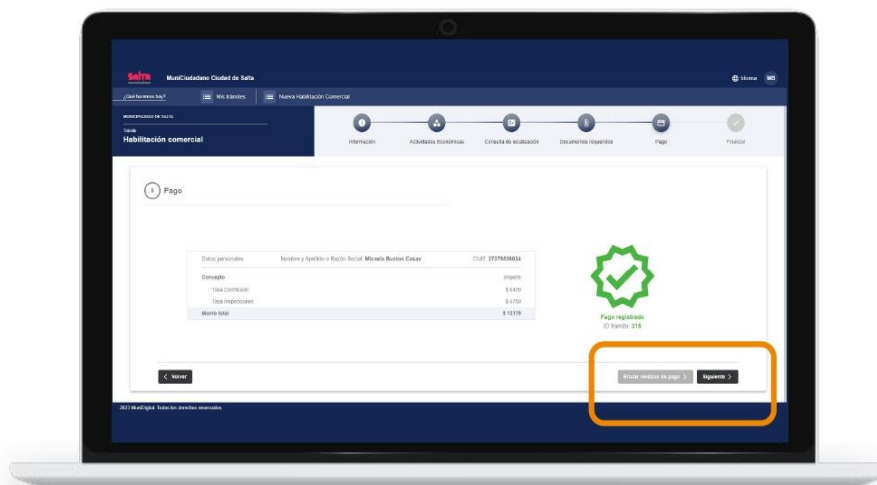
Salta MuniCiudadano Ciudad de Salta

Idioma MB

¿Qué buscamos hoy? Mis trámites Nueva Habilitación Comercial

MUNICIPALIDAD DE SALTA

Trámite

Habilitación comercial

Información Actividades Económicas Consulta de localización Documentos requeridos Pago Finalizar

5 Pago

| Datos personales | Nombre y Apellido o Razón Social: Micaela Bustos Casas | CUIT: 27379528034 |
|---|---|---|
| Concepto | | Importe |
| Tasa Certificado | | $ 5420 |
| Tasa Inspecciones | | $ 5750 |
| Monto total | | $ 11170 |

Pago registrado
ID trámite: 218

< Volver

Enviar recibo de pago > Siguiente >

2023 MuniDigital. Todos los derechos reservados